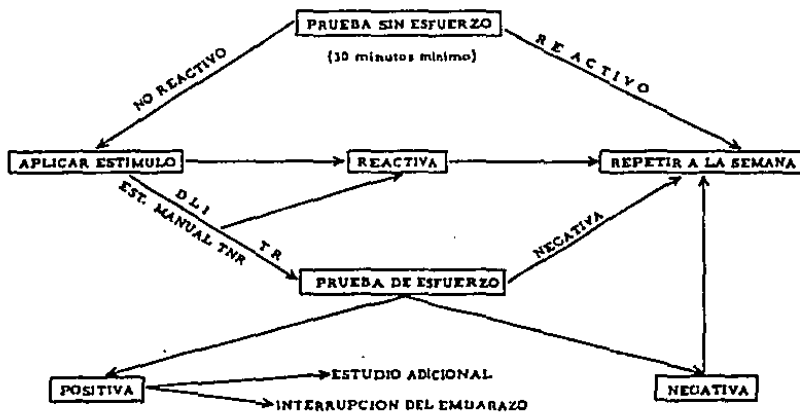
PRUEBA SIN ESFUERZO

(30 minutos minimo)

NO REACTIVO

REACTIVO

APLICAR ESTIMULO

REACTIVA

REPETIR A LA SEMANA

D L I

EST. MANUAL TNR

T R

NEGATIVA

PRUEBA DE ESFUERZO

POSITIVA

ESTUDIO ADICIONAL

INTERRUPCION DEL EMBARAZO

NEGATIVA